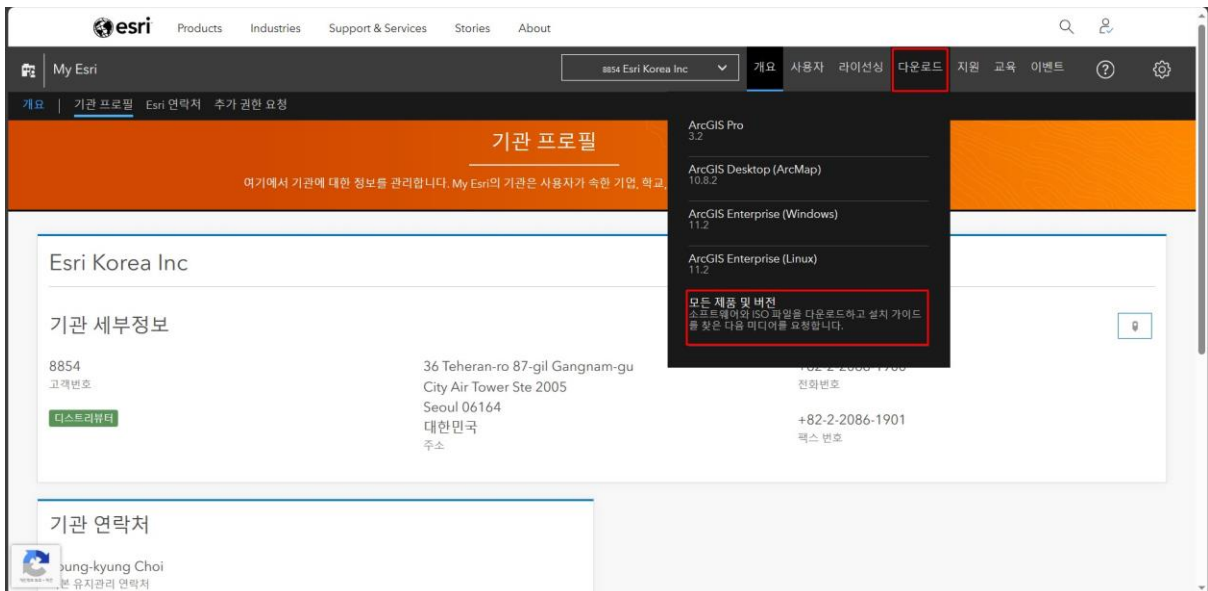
esri Products Industries Support & Services Stories About

My Esri

8854 Esri Korea Inc

개요 사용자 라이선싱 다운로드 지원 교육 이벤트

개요 | 기관 프로필 Esri 연락처 추가 권한 요청

기관 프로필

여기에서 기관에 대한 정보를 관리합니다. My Esri의 기관은 사용자가 속한 기업, 학교,

ArcGIS Pro
3.2

ArcGIS Desktop (ArcMap)
10.8.2

ArcGIS Enterprise (Windows)
11.2

ArcGIS Enterprise (Linux)
11.2

모든 제품 및 버전
소프트웨어와 ISO 파일을 다운로드하고 설치 가이드를 찾은 다음 미디어를 요청합니다.

Esri Korea Inc

기관 세부정보

8854
고객번호

디스트리뷰터

36 Teheran-ro 87-gil Gangnam-gu
City Air Tower Ste 2005
Seoul 06164
대한민국
주소

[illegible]
전화번호

+82-2-2086-1901
팩스 번호

기관 연락처

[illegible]oung-kyung Choi
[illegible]본 유지관리 연락처